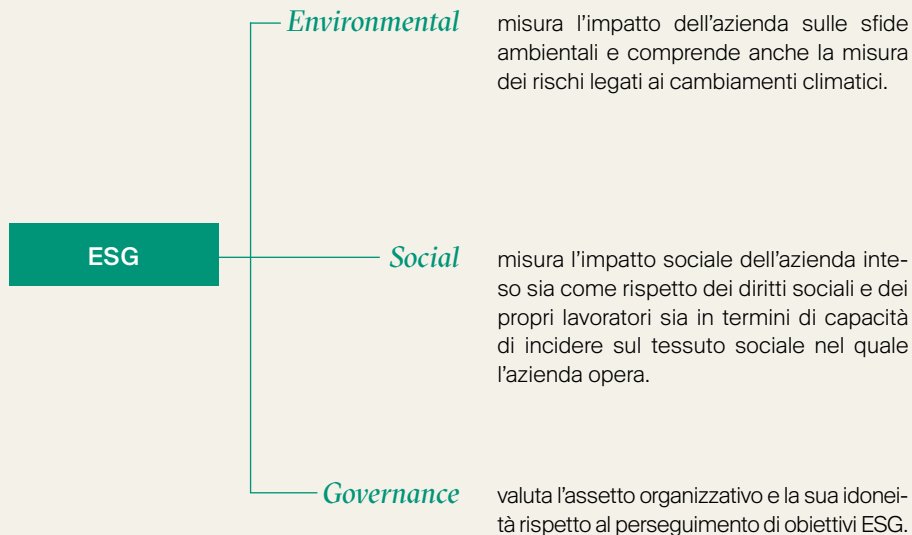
ESG

Environmental

misura l’impatto dell’azienda sulle sfide ambientali e comprende anche la misura dei rischi legati ai cambiamenti climatici.

Social

misura l’impatto sociale dell’azienda inteso sia come rispetto dei diritti sociali e dei propri lavoratori sia in termini di capacità di incidere sul tessuto sociale nel quale l’azienda opera.

Governance

valuta l’assetto organizzativo e la sua idoneità rispetto al perseguimento di obiettivi ESG.